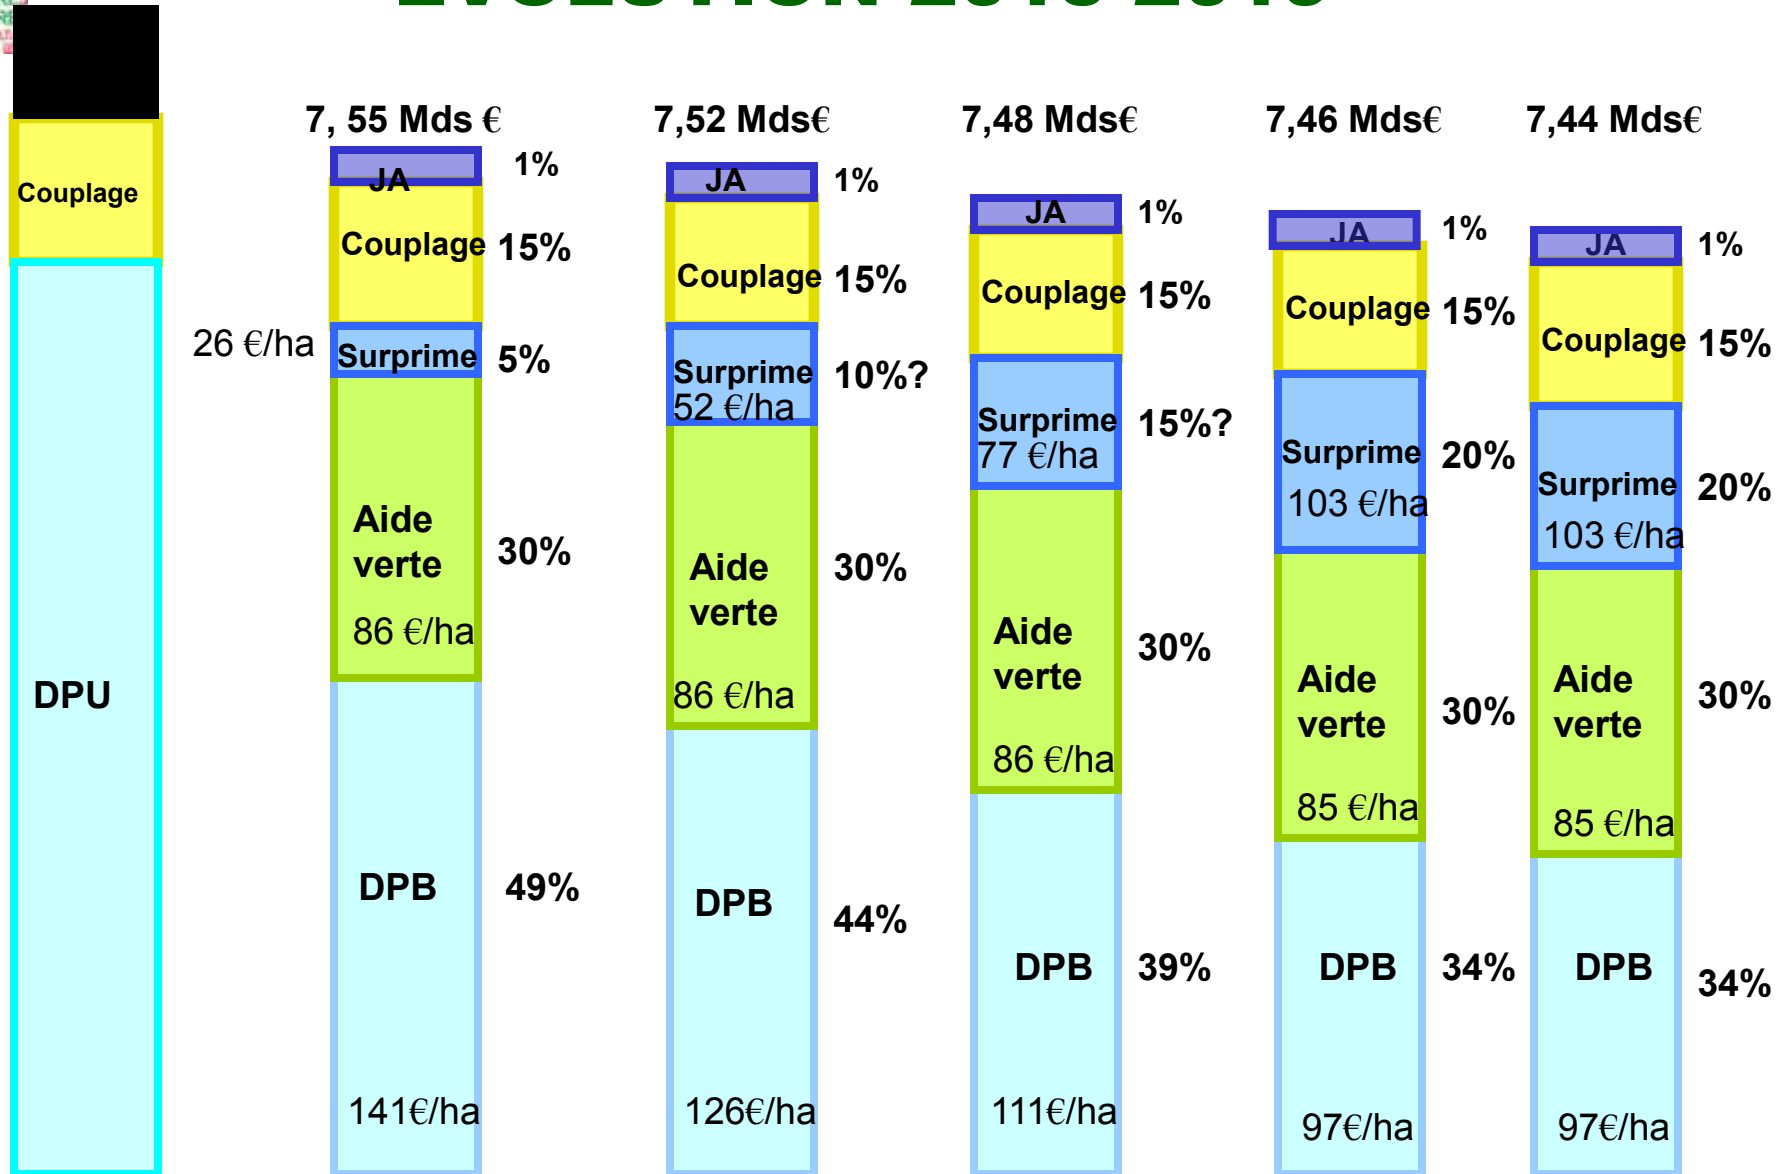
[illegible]

Couplage

DPU

7, 55 Mds €

JA 1%

Couplage 15%

26 €/ha Surprime 5%

Aide verte 86 €/ha 30%

DPB 49%

141€/ha

7,52 Mds€

JA 1%

Couplage 15%

Surprime 52 €/ha 10%?

Aide verte 86 €/ha 30%

DPB 44%

126€/ha

7,48 Mds€

JA 1%

Couplage 15%

Surprime 77 €/ha 15%?

Aide verte 86 €/ha 30%

DPB 39%

111€/ha

7,46 Mds€

JA 1%

Couplage 15%

Surprime 103 €/ha 20%

Aide verte 85 €/ha 30%

DPB 34%

97€/ha

7,44 Mds€

JA 1%

Couplage 15%

Surprime 103 €/ha 20%

Aide verte 85 €/ha 30%

DPB 34%

97€/ha